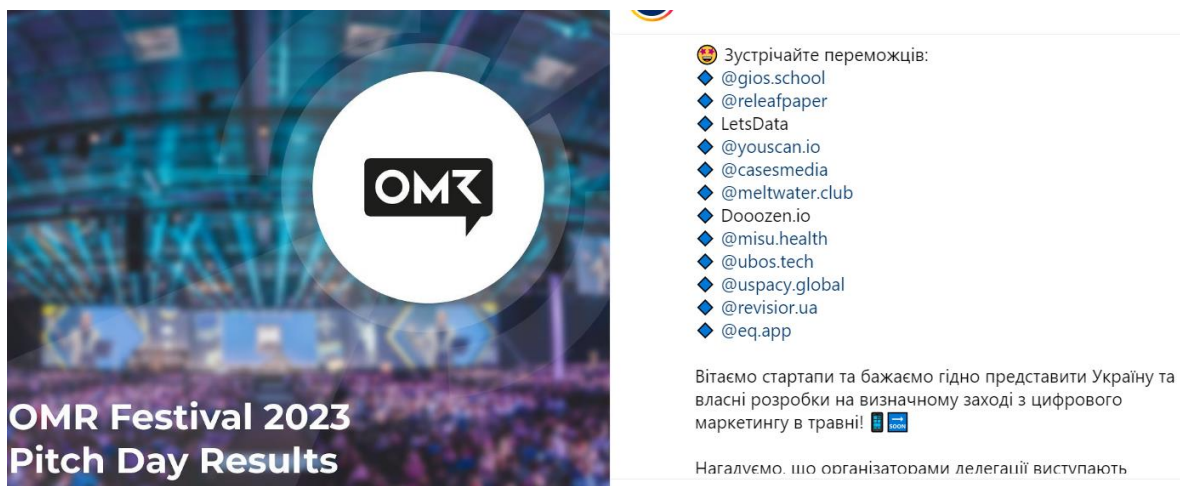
OMR

OMR Festival 2023
Pitch Day Results

😍 Зустрічайте переможців:
◆ @gios.school
◆ @releafpaper
◆ LetsData
◆ @youscan.io
◆ @casesmedia
◆ @meltwater.club
◆ Dooozen.io
◆ @misu.health
◆ @ubos.tech
◆ @uspacy.global
◆ @revisior.ua
◆ @eq.app

Вітаємо стартапи та бажаємо гідно представити Україну та власні розробки на визначному заході з цифрового маркетингу в травні! 📱🔜

Нагадуємо, що організаторами делегації виступають